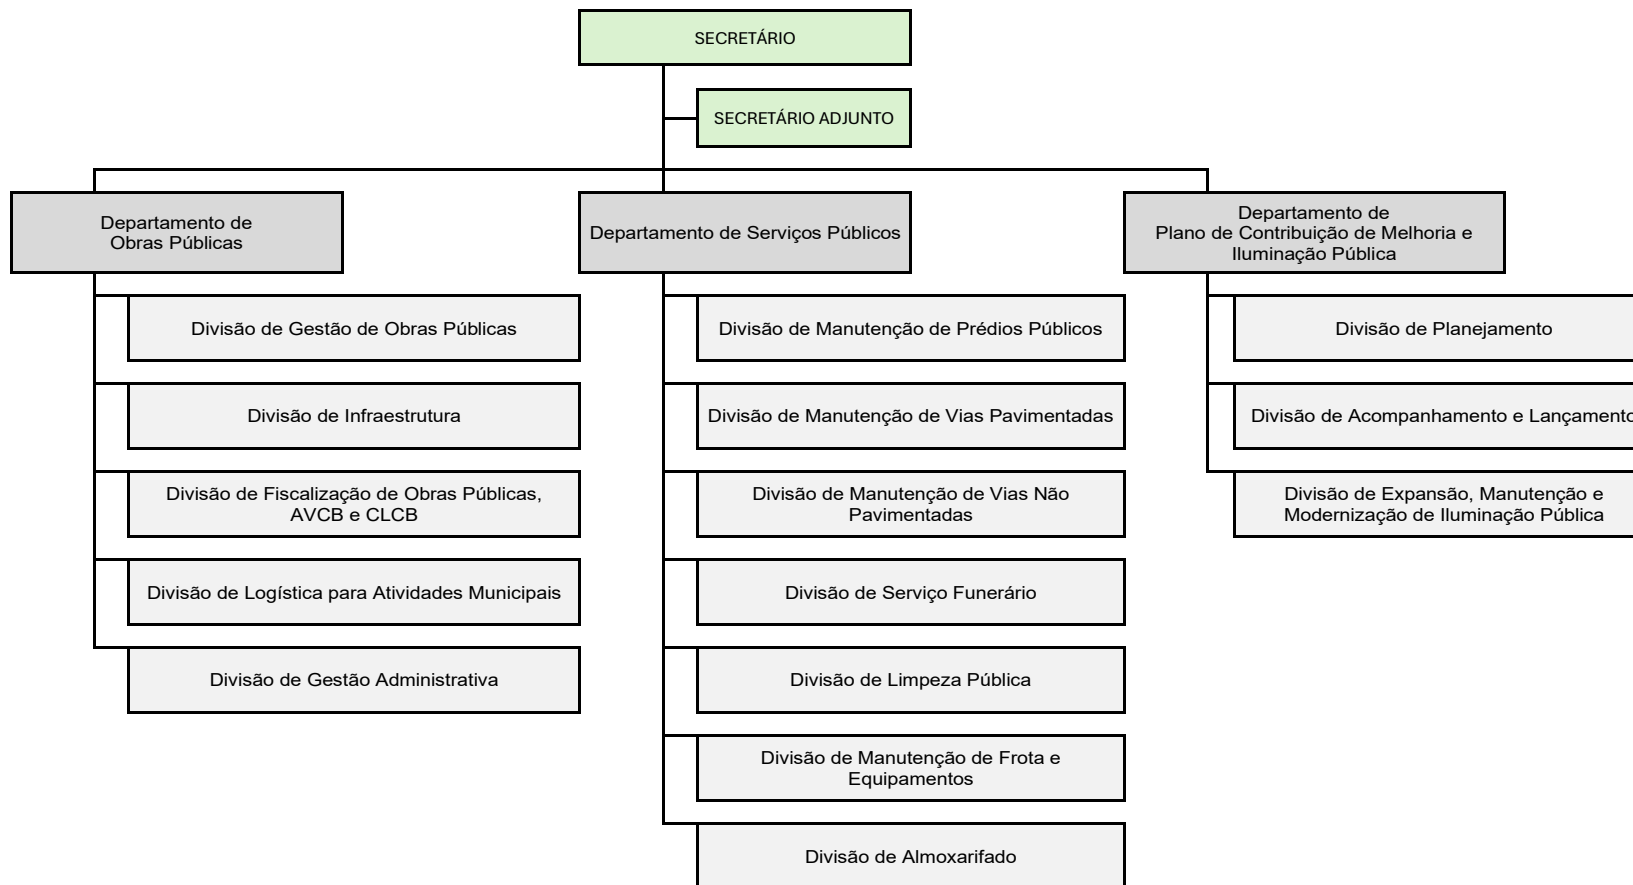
SECRETÁRIO

SECRETÁRIO ADJUNTO

Departamento de Obras Públicas

Divisão de Gestão de Obras Públicas

Divisão de Infraestrutura

Divisão de Fiscalização de Obras Públicas, AVCB e CLCB

Divisão de Logística para Atividades Municipais

Divisão de Gestão Administrativa

Departamento de Serviços Públicos

Divisão de Manutenção de Prédios Públicos

Divisão de Manutenção de Vias Pavimentadas

Divisão de Manutenção de Vias Não Pavimentadas

Divisão de Serviço Funerário

Divisão de Limpeza Pública

Divisão de Manutenção de Frota e Equipamentos

Divisão de Almoxarifado

Departamento de Plano de Contribuição de Melhoria e Iluminação Pública

Divisão de Planejamento

Divisão de Acompanhamento e Lançamento

Divisão de Expansão, Manutenção e Modernização de Iluminação Pública